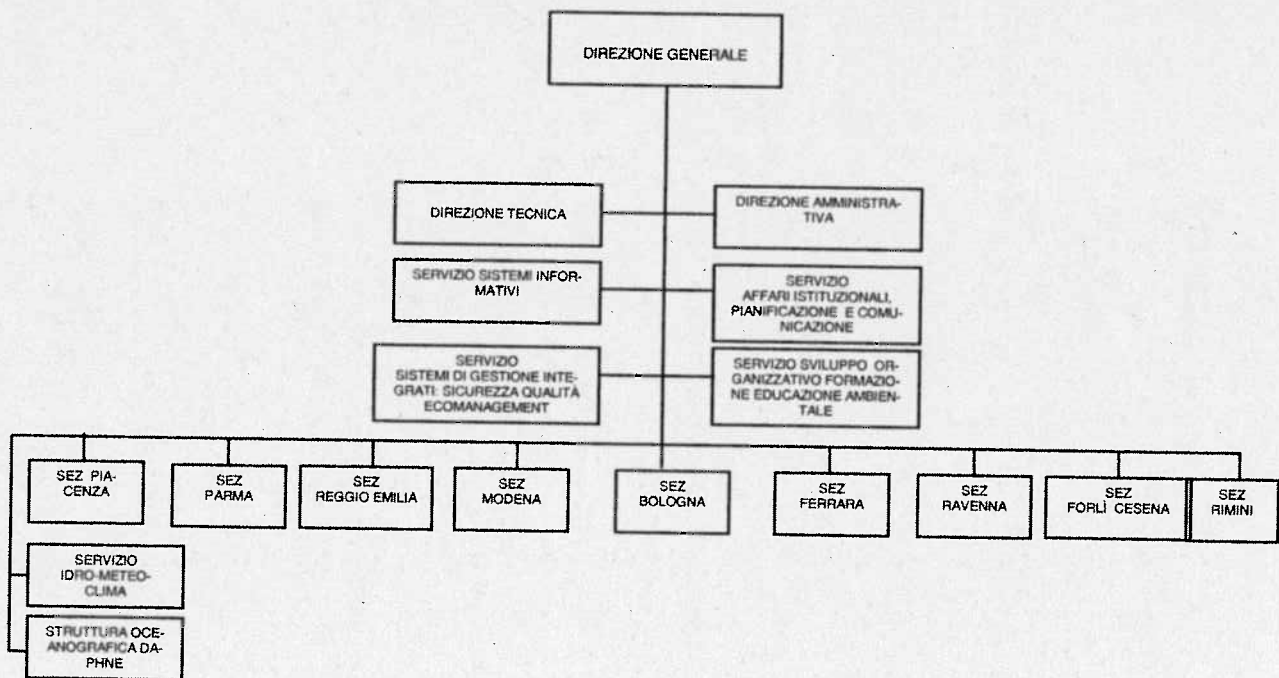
DIREZIONE GENERALE

DIREZIONE TECNICA

DIREZIONE AMMINISTRATIVA

SERVIZIO SISTEMI INFORMATIVI

SERVIZIO AFFARI ISTITUZIONALI, PIANIFICAZIONE E COMUNICAZIONE

SERVIZIO SISTEMI DI GESTIONE INTEGRATI: SICUREZZA QUALITÀ ECOMANAGEMENT

SERVIZIO SVILUPPO ORGANIZZATIVO FORMAZIONE EDUCAZIONE AMBIENTALE

SEZ PIACENZA

SEZ PARMA

SEZ REGGIO EMILIA

SEZ MODENA

SEZ BOLOGNA

SEZ FERRARA

SEZ RAVENNA

SEZ FORLÌ CESENA

SEZ RIMINI

SERVIZIO IDRO-METEO-CLIMA

STRUTTURA OCEANOGRAFICA DAPHNE